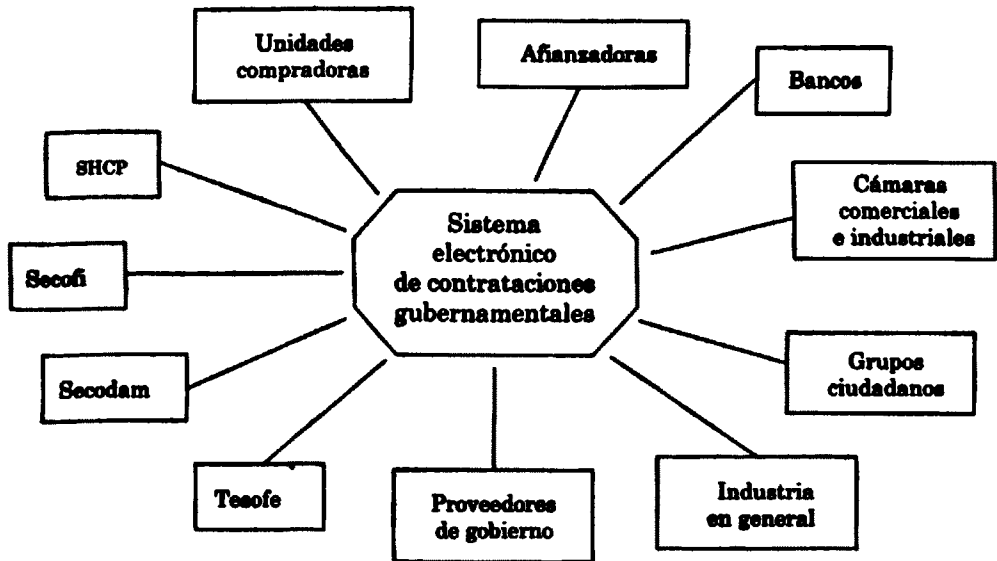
Unidades compradoras

Afianzadoras

Bancos

SHCP

Sistema electrónico de contrataciones gubernamentales

Cámaras comerciales e industriales

Secofi

Secodam

Grupos ciudadanos

Tesofe

Proveedores de gobierno

Industria en general